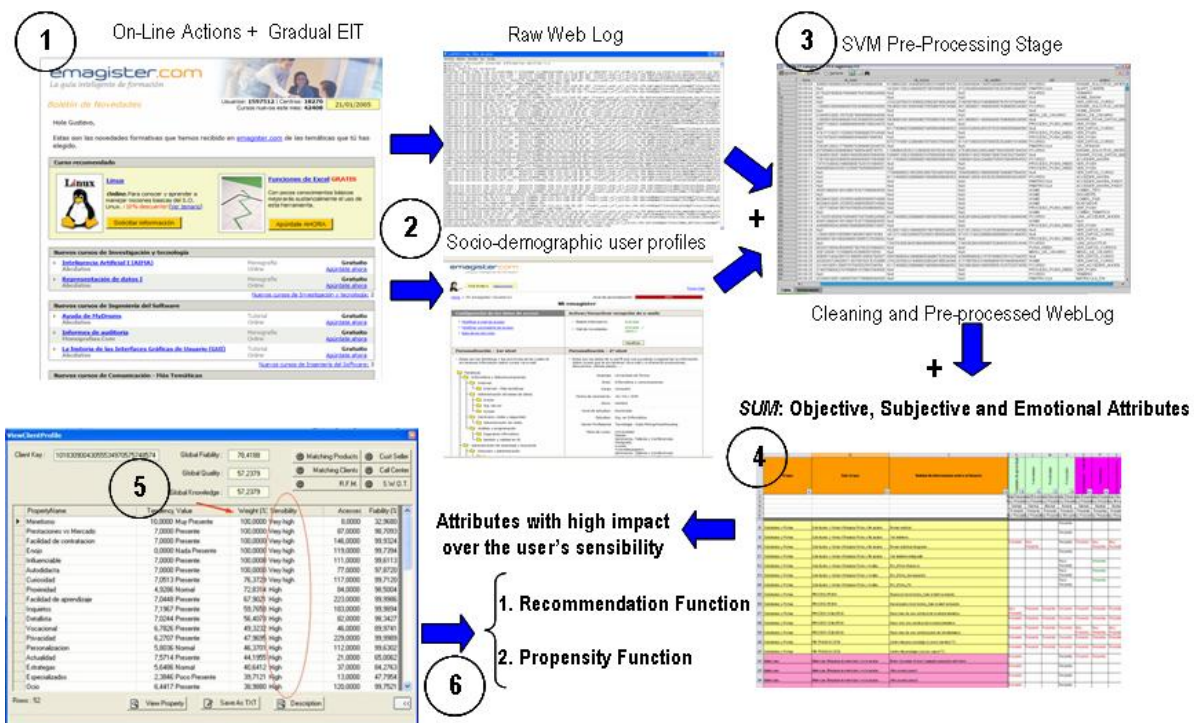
1 On-Line Actions + Gradual EIT

emagister.com
La guía inteligente de formación
Boletín de Novedades
Usuarios: 1597512 | Centros: 18270 | 21/01/2005
Cursos nuevos esta mes: 42408

Hola Gustavo,

Estas son las novedades formativas que hemos recibido en emagister.com de las temáticas que tú has elegido.

Curso recomendado
Linux
Funciones de Excel GRATIS
Solicitar información
Apúntate AHORA

Nuevos cursos de Investigación y tecnología
Inteligencia Artificial I (AIMA)
Representación de datos I
Nuevos cursos de Investigación y tecnología

Nuevos cursos de Ingeniería del Software
Ayuda de MsDrums
Informes de auditoría
La historia de las Interfaces Gráficas de Usuario (GUI)
Nuevos cursos de Ingeniería del Software

Nuevos cursos de Comunicación - Más Temáticas

Raw Web Log

2 Socio-demographic user profiles

emagister.com
Mi emagister

3 SVM Pre-Processing Stage

Cleaning and Pre-processed WebLog

+

+

SUM: Objective, Subjective and Emotional Attributes

4

ViewClientProfile
Client Key: 1018308043055349705757
Global Fiability: 78,4188
Global Quality: 57,2379
Global Knowledge: 57,2379
Matching Products
Matching Clients
R.F.M.
Cust Seller
Call Center
S.W.O.T.

5

| PropertyName | Tendency Value | Weight | Sensibility | Accesses | Fiability |
|---|---|---|---|---|---|
| Marketing | 10,0000 Muy Presente | 100,0000 | Very high | 8,0000 | 32,9688 |
| Prestaciones vs Mercado | 7,0000 Presente | 100,0000 | Very high | 87,0000 | 98,7051 |
| Facilidad de contratacion | 7,0000 Presente | 100,0000 | Very high | 146,0000 | 99,9324 |
| Enojo | 0,0000 Nada Presente | 100,0000 | Very high | 119,0000 | 99,7394 |
| Influenciable | 7,0000 Presente | 100,0000 | Very high | 111,0000 | 99,6113 |
| Autodidacta | 7,0000 Presente | 100,0000 | Very high | 77,0000 | 97,8720 |
| Curiosidad | 7,0513 Presente | 76,3729 | Very high | 117,0000 | 99,7120 |
| Proximidad | 4,9286 Normal | 72,8314 | High | 84,0000 | 98,5004 |
| Facilidad de aprendizaje | 7,0448 Presente | 67,9621 | High | 223,0000 | 99,9986 |
| Inquietos | 7,1967 Presente | 59,7650 | High | 183,0000 | 99,9894 |
| Detallista | 7,0244 Presente | 56,4079 | High | 82,0000 | 98,3427 |
| Vocacional | 6,7826 Presente | 49,3232 | High | 46,0000 | 89,9741 |
| Privacidad | 6,2707 Presente | 47,9695 | High | 229,0000 | 99,9989 |
| Personalizacion | 5,8036 Normal | 46,3701 | High | 112,0000 | 99,6302 |
| Actualidad | 7,5714 Presente | 44,1955 | High | 21,0000 | 65,0062 |
| Estrategas | 5,6495 Normal | 40,6412 | High | 37,0000 | 84,2763 |
| Especializados | 2,3846 Poco Presente | 39,7121 | High | 13,0000 | 47,7954 |
| Ocio | 6,4417 Presente | 36,9880 | High | 120,0000 | 99,7520 |

Rows: 52
View Property
Save As TXT
Description

Attributes with high impact over the user's sensibility

1. Recommendation Function

2. Propensity Function

6